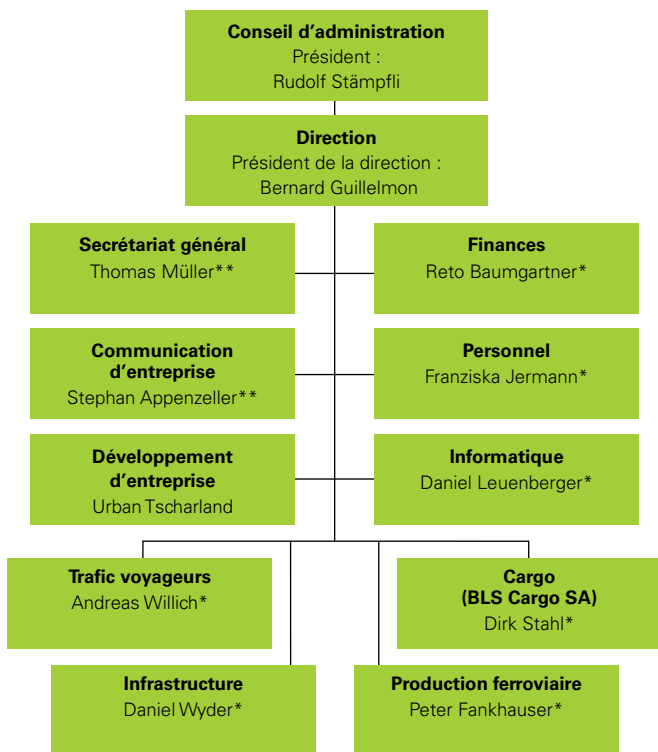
**Conseil d'administration**
Président :
Rudolf Stämpfli

**Direction**
Président de la direction :
Bernard Guillelmon

**Secrétariat général**
Thomas Müller**

**Finances**
Reto Baumgartner*

**Communication d'entreprise**
Stephan Appenzeller**

**Personnel**
Franziska Jermann*

**Développement d'entreprise**
Urban Tscharland

**Informatique**
Daniel Leuenberger*

**Trafic voyageurs**
Andreas Willich*

**Cargo (BLS Cargo SA)**
Dirk Stahl*

**Infrastructure**
Daniel Wyder*

**Production ferroviaire**
Peter Fankhauser*